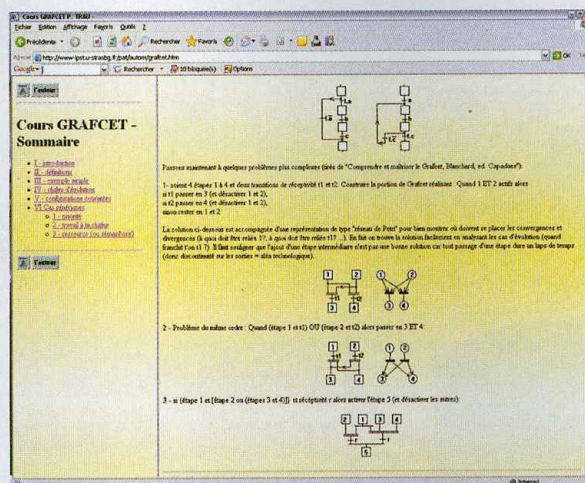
Cours GRAFCET P. TRAU

Fichier Edition Affichage Favoris Outils ?

Précédente Rechercher Favoris

Adresse http://www-ipst.u-strasbg.fr/pat/autom/grafcet.htm OK

Google Rechercher 10 bloqué(s) Options

l'auteur

Cours GRAFCET - Sommaire

- I - introduction
- II - définitions
- III - exemple simple
- IV - règles d'évolution
- V - configurations courantes
- VI Cas pratiques
  - o 1 - priorité
  - o 2 - travail à la chaîne
  - o 3 - ressource (ou sémaphore)

l'auteur

Passons maintenant à quelques problèmes plus complexes (tirés de "Comprendre et maîtriser le Grafcet, Blanchard, ed. Capadues"):

1- soient 4 étapes 1 à 4 et deux transitions de réceptivité t1 et t2. Construire la portion de Grafcet réalisant : Quand 1 ET 2 actifs alors
si t1 passer en 3 (et désactiver 1 et 2),
si t2 passer en 4 (et désactiver 1 et 2),
sinon rester en 1 et 2

La solution ci-dessous est accompagnée d'une représentation de type "réseau de Petri" pour bien montrer où doivent se placer les convergences et divergences (à quoi doit être reliée t1?, à quoi doit être reliée t1? ...). En fait on trouve la solution facilement en analysant les cas d'évolution (quand franchit-on t1?). Il faut souligner que l'ajout d'une étape intermédiaire n'est pas une bonne solution car tout passage d'une étape dure un laps de temps (donc découvert sur les sorties = aléa technologique).

1 2 t1 t2 3 4 1 2 3 4

2 - Problème du même ordre : Quand (étape 1 et t1) OU (étape 2 et t2) alors passer en 3 ET 4:

1 2 t1 t2 3 4 1 2 3 4

3 - si (étape 1 et (étape 2 ou (étapes 3 et 4))) et réceptivité r alors activer l'étape 5 (et désactiver les autres).

1 2 3 4 r 5

Internet